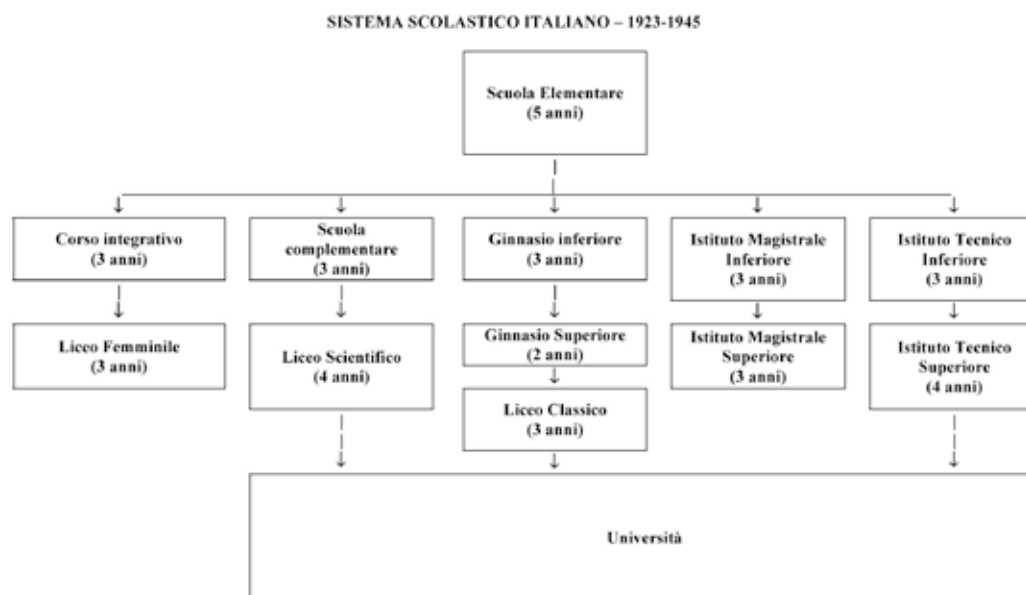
SISTEMA SCOLASTICO ITALIANO – 1923-1945

Scuola Elementare
(5 anni)

Corso integrativo
(3 anni)

Liceo Femminile
(3 anni)

Scuola complementare
(3 anni)

Liceo Scientifico
(4 anni)

Ginnasio inferiore
(3 anni)

Ginnasio Superiore
(2 anni)

Liceo Classico
(3 anni)

Istituto Magistrale Inferiore
(3 anni)

Istituto Magistrale Superiore
(3 anni)

Istituto Tecnico Inferiore
(3 anni)

Istituto Tecnico Superiore
(4 anni)

Università